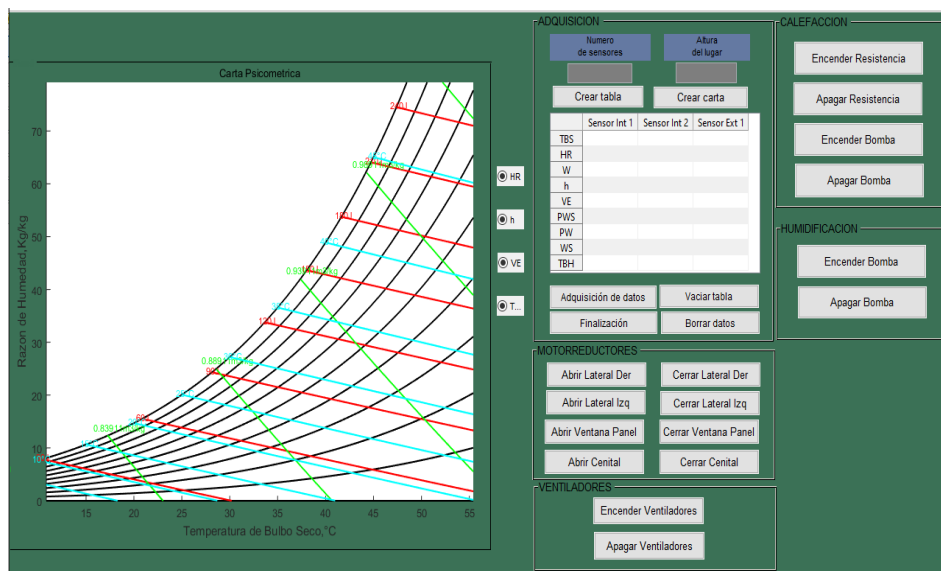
Carta Psicometrica

Razon de Humedad,Kg/kg

70
60
50
40
30
20
10
0

15 20 25 30 35 40 45 50 55

Temperatura de Bulbo Seco,°C

240 kJ
210 kJ
180 kJ
150 kJ
120 kJ
90 kJ
60 kJ
30 kJ
0.95
0.93
0.889
0.839
10°C
15°C
20°C
25°C
30°C
35°C

HR
h
VE
T...

ADQUISICION

Numero de sensores

Altura del lugar

Crear tabla

Crear carta

| | Sensor Int 1 | Sensor Int 2 | Sensor Ext 1 |
|---|---|---|---|
| TBS | | | |
| HR | | | |
| W | | | |
| h | | | |
| VE | | | |
| PWS | | | |
| PW | | | |
| WS | | | |
| TBH | | | |

Adquisición de datos

Vaciar tabla

Finalización

Borrar datos

CALEFACCION

Encender Resistencia

Apagar Resistencia

Encender Bomba

Apagar Bomba

HUMIDIFICACION

Encender Bomba

Apagar Bomba

MOTORREDUCTORES

Abrir Lateral Der

Cerrar Lateral Der

Abrir Lateral Izq

Cerrar Lateral Izq

Abrir Ventana Panel

Cerrar Ventana Panel

Abrir Cenital

Cerrar Cenital

VENTILADORES

Encender Ventiladores

Apagar Ventiladores